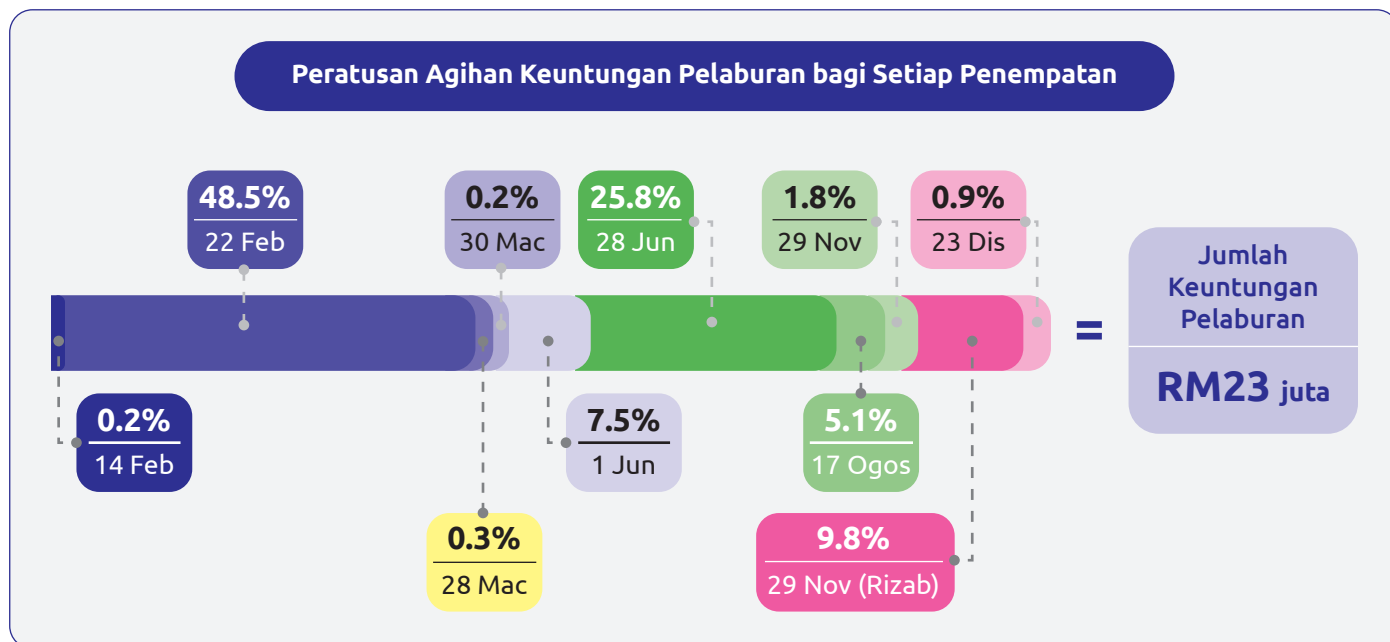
Peratusan Agihan Keuntungan Pelaburan bagi Setiap Penempatan

48.5%
22 Feb

0.2%
30 Mac

25.8%
28 Jun

1.8%
29 Nov

0.9%
23 Dis

=

Jumlah Keuntungan Pelaburan

RM23 juta

0.2%
14 Feb

7.5%
1 Jun

5.1%
17 Ogos

0.3%
28 Mac

9.8%
29 Nov (Rizab)